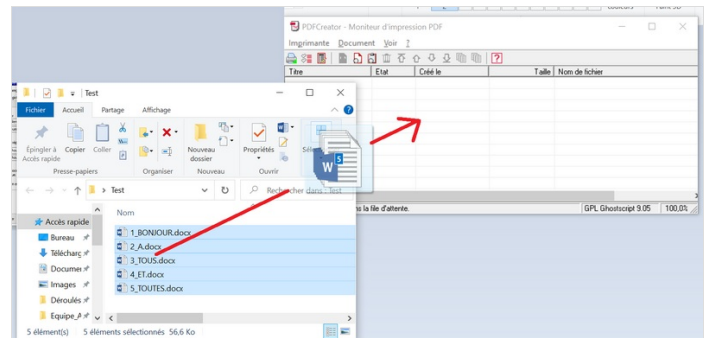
Couleurs Paint 3D

PDFCreator - Moniteur d'impression PDF

Imprimante Document Voir ?

| Titre | Etat | Créé le | Taille | Nom de fichier |
|---|---|---|---|---|

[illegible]s la file d'attente. GPL Ghostscript 9.05 100,0%

Test

Fichier Accueil Partage Affichage

Épingler à Accès rapide Copier Coller

Presse-papiers

Organiser

Nouveau dossier

Nouveau

Propriétés

Ouvrir

Sél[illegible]

Test

Rechercher dans : Test

Accès rapide

Bureau

Télécharg

Documen

Images

Déroulés

Equipe_A

Nom

1_BONJOUR.docx
2_A.docx
3_TOUS.docx
4_ET.docx
5_TOUTES.docx

5 élément(s) 5 éléments sélectionnés 56,6 Ko